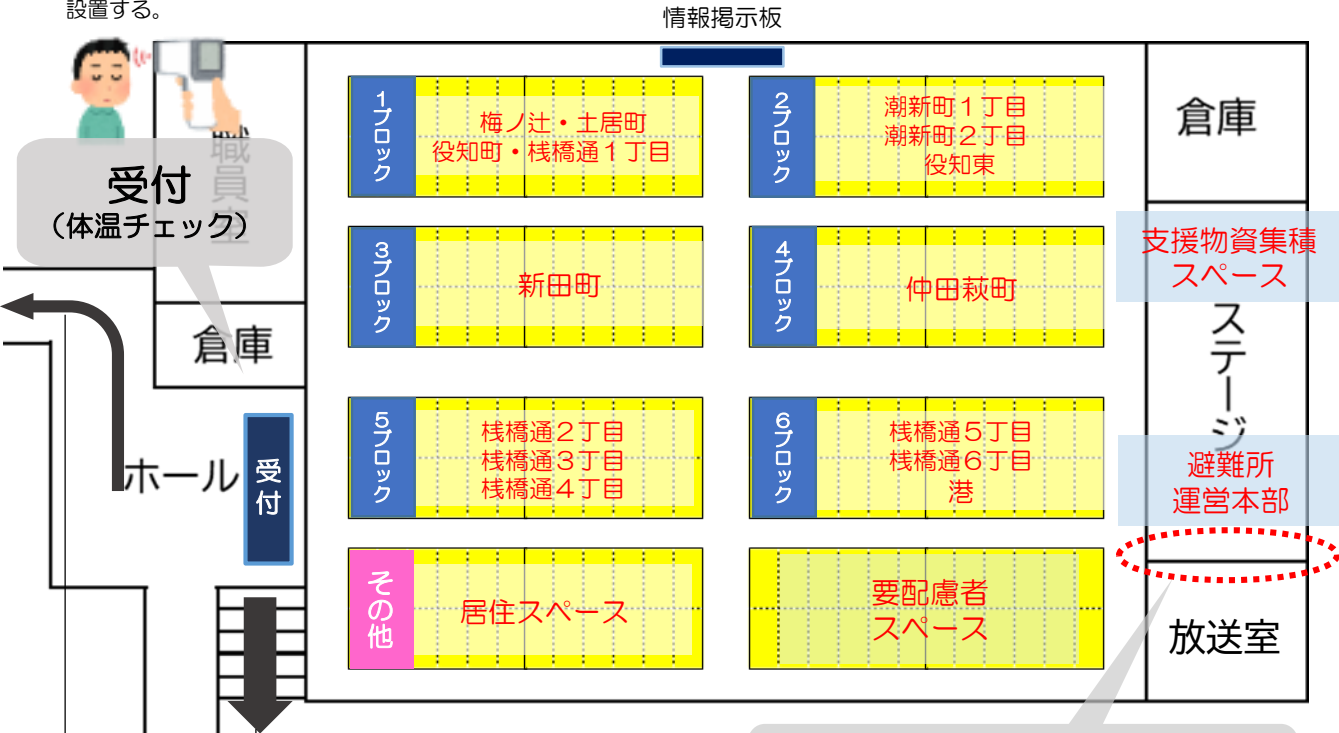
設置する。

情報掲示板

受付
（体温チェック）

職員室

倉庫

ホール

受付

1ブロック
梅ノ辻・土居町
役知町・桟橋通１丁目

2ブロック
潮新町１丁目
潮新町２丁目
役知東

3ブロック
新田町

4ブロック
仲田萩町

5ブロック
桟橋通２丁目
桟橋通３丁目
桟橋通４丁目

6ブロック
桟橋通５丁目
桟橋通６丁目
港

その他
居住スペース

要配慮者
スペース

倉庫

支援物資集積
スペース

ステージ

避難所
運営本部

放送室